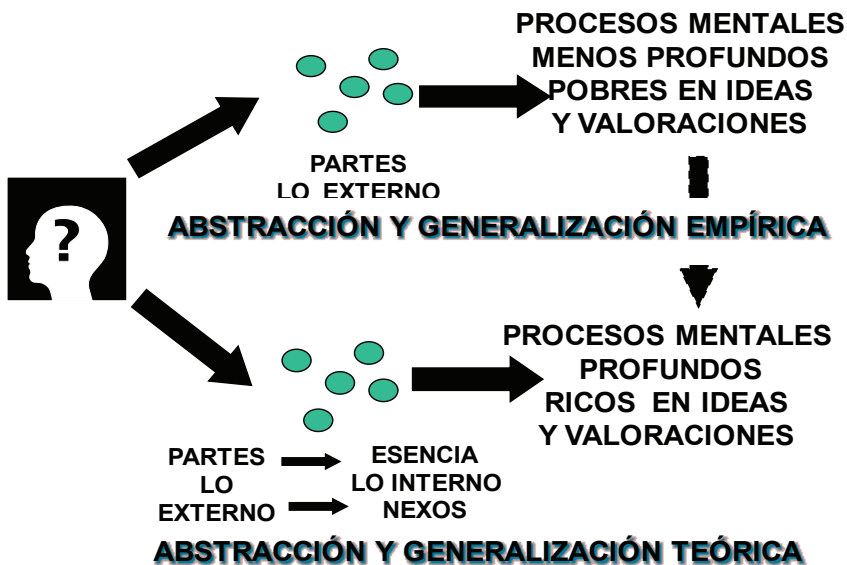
PROCESOS MENTALES
MENOS PROFUNDOS
POBRES EN IDEAS
Y VALORACIONES

PARTES
LO EXTERNO

ABSTRACCIÓN Y GENERALIZACIÓN EMPÍRICA

?

PROCESOS MENTALES
PROFUNDOS
RICOS EN IDEAS
Y VALORACIONES

PARTES
LO
EXTERNO

ESENCIA
LO INTERNO
NEXOS

ABSTRACCIÓN Y GENERALIZACIÓN TEÓRICA